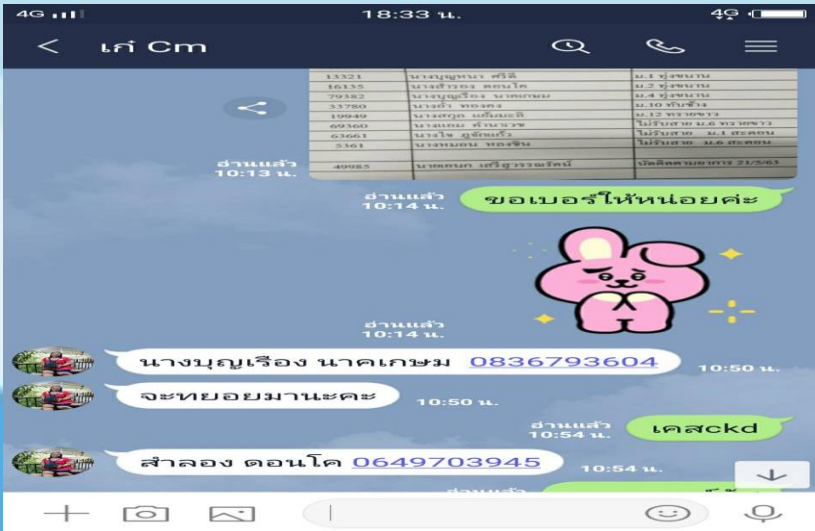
4G 18:33 น. 4G

< เก๋ Cm

| 13321 | นางบุญหนา ศรีดี | ม.1 ทุ่งหนาน |
|---|---|---|
| 16135 | นางสำลอง ดอนโค | ม.2 ทุ่งหนาน |
| 79182 | นางบุญเรือง นาคเกษม | ม.4 ทุ่งหนาน |
| 33780 | นางคำ ทองคร | ม.10 หันช้าง |
| 19949 | นางฤทุก แย้มแฉ่ลี | ม.12 หวายหาว |
| 69360 | นางแถม คำนาจ | ไม่รับสาย ม.6 หวายหาว |
| 63661 | นางใจ ภูธินแก้ว | ไม่รับสาย ม.1 สะตอน |
| 5361 | นางหมอน ทองจีน | ไม่รับสาย ม.6 สะตอน |
| 40985 | นายทนก เศรีฐวรรณรัตน์ | เบิกติดตามอาการ 21/5/61 |

อ่านแล้ว 10:13 น.

อ่านแล้ว 10:14 น. ขอเบอร์ให้หน่อยค่ะ

อ่านแล้ว 10:14 น.

นางบุญเรือง นาคเกษม 0836793604 10:50 น.

จะทยอยมานะคะ 10:50 น.

อ่านแล้ว 10:54 น. เคสckd

สำลอง ดอนโค 0649703945 10:54 น.

อ่านแล้ว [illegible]